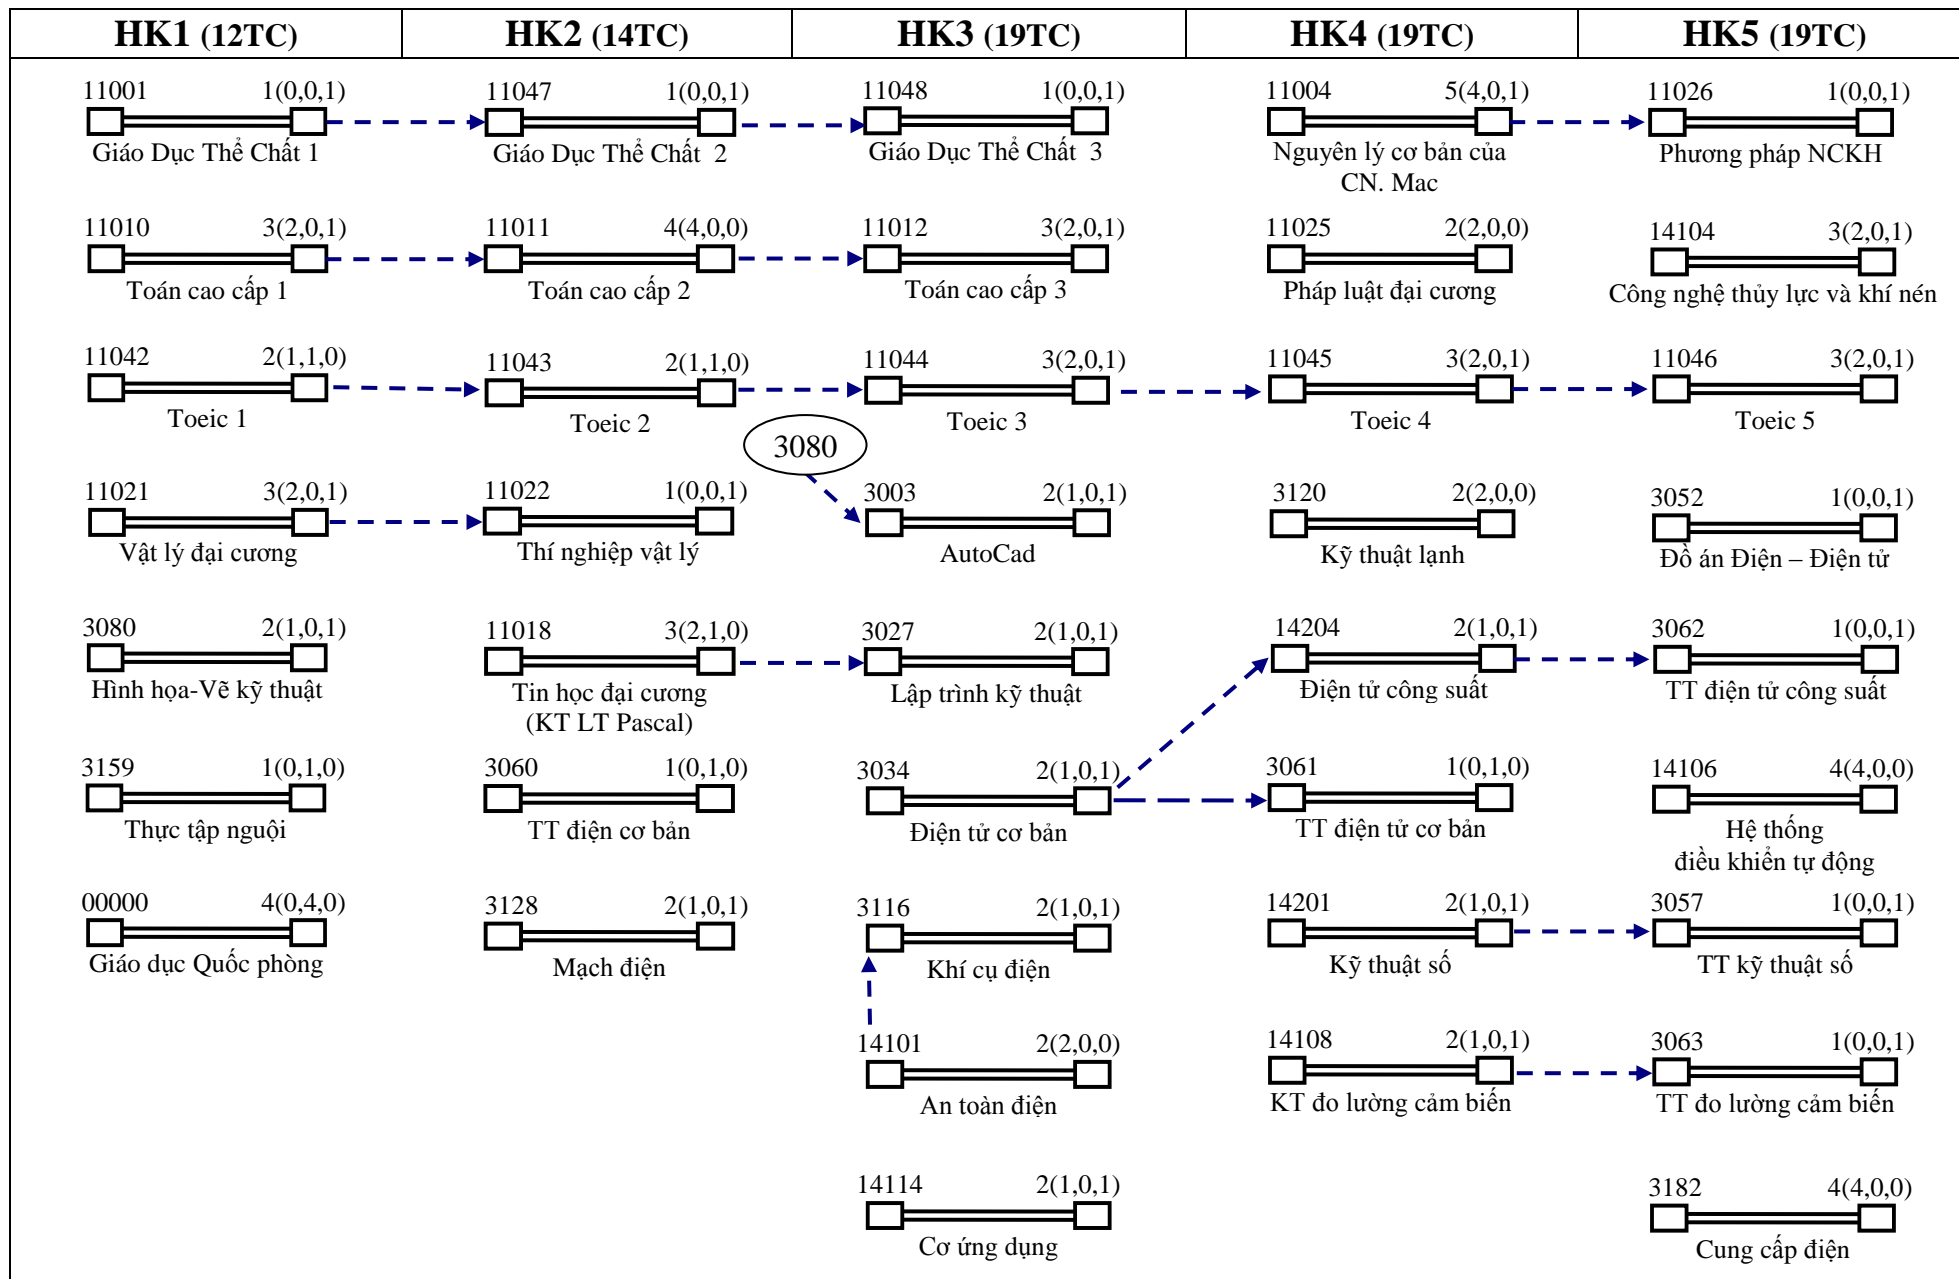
| HK1 (12TC) | HK2 (14TC) | HK3 (19TC) | HK4 (19TC) | HK5 (19TC) |
|---|---|---|---|---|

11001 1(0,0,1)
Giáo Dục Thể Chất 1

11010 3(2,0,1)
Toán cao cấp 1

11042 2(1,1,0)
Toeic 1

11021 3(2,0,1)
Vật lý đại cương

3080 2(1,0,1)
Hình họa-Vẽ kỹ thuật

3159 1(0,1,0)
Thực tập nguội

00000 4(0,4,0)
Giáo dục Quốc phòng

11047 1(0,0,1)
Giáo Dục Thể Chất 2

11011 4(4,0,0)
Toán cao cấp 2

11043 2(1,1,0)
Toeic 2

11022 1(0,0,1)
Thí nghiệp vật lý

11018 3(2,1,0)
Tin học đại cương
(KT LT Pascal)

3060 1(0,1,0)
TT điện cơ bản

3128 2(1,0,1)
Mạch điện

11048 1(0,0,1)
Giáo Dục Thể Chất 3

11012 3(2,0,1)
Toán cao cấp 3

11044 3(2,0,1)
Toeic 3

3080

3003 2(1,0,1)
AutoCad

3027 2(1,0,1)
Lập trình kỹ thuật

3034 2(1,0,1)
Điện tử cơ bản

3116 2(1,0,1)
Khí cụ điện

14101 2(2,0,0)
An toàn điện

14114 2(1,0,1)
Cơ ứng dụng

11004 5(4,0,1)
Nguyên lý cơ bản của CN. Mac

11025 2(2,0,0)
Pháp luật đại cương

11045 3(2,0,1)
Toeic 4

3120 2(2,0,0)
Kỹ thuật lạnh

14204 2(1,0,1)
Điện tử công suất

3061 1(0,1,0)
TT điện tử cơ bản

14201 2(1,0,1)
Kỹ thuật số

14108 2(1,0,1)
KT đo lường cảm biến

11026 1(0,0,1)
Phương pháp NCKH

14104 3(2,0,1)
Công nghệ thủy lực và khí nén

11046 3(2,0,1)
Toeic 5

3052 1(0,0,1)
Đồ án Điện – Điện tử

3062 1(0,0,1)
TT điện tử công suất

14106 4(4,0,0)
Hệ thống
điều khiển tự động

3057 1(0,0,1)
TT kỹ thuật số

3063 1(0,0,1)
TT đo lường cảm biến

3182 4(4,0,0)
Cung cấp điện